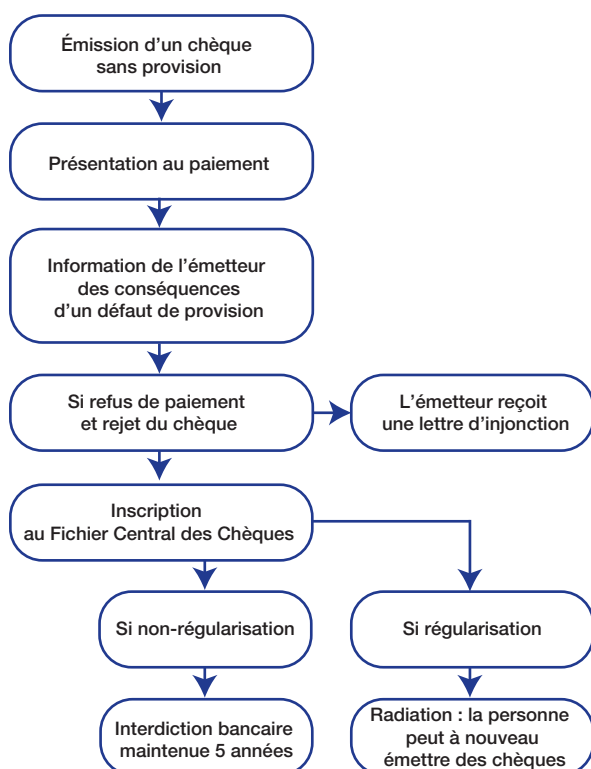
Émission d’un chèque sans provision

Présentation au paiement

Information de l’émetteur des conséquences d’un défaut de provision

Si refus de paiement et rejet du chèque

L’émetteur reçoit une lettre d’injonction

Inscription au Fichier Central des Chèques

Si non-régularisation

Si régularisation

Interdiction bancaire maintenue 5 années

Radiation : la personne peut à nouveau émettre des chèques